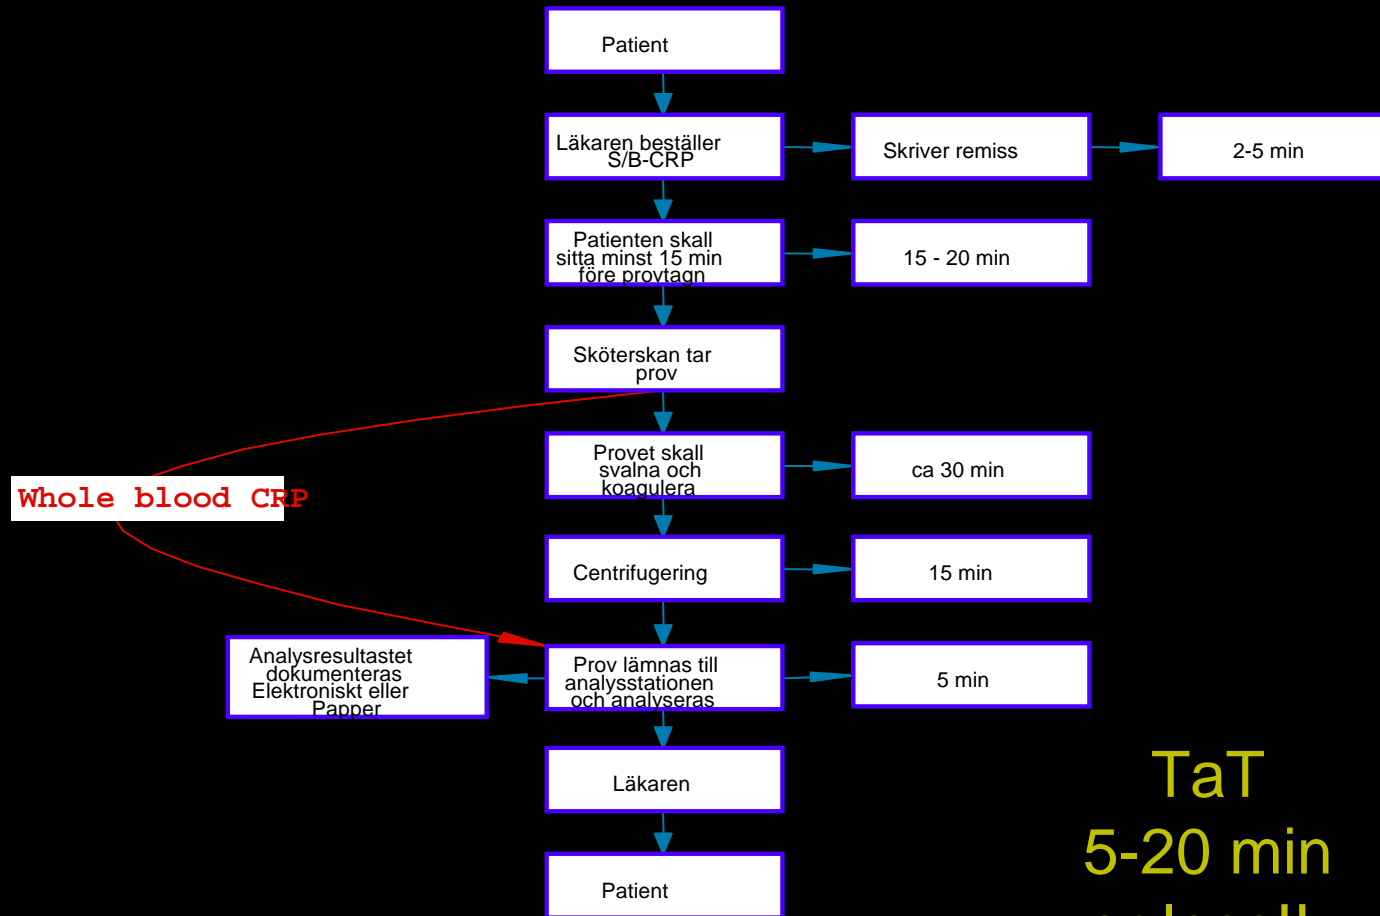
Patient

Läkaren beställer S/B-CRP

Skriver remiss

2-5 min

Patienten skall sitta minst 15 min före provtagn

15 - 20 min

Sköterskan tar prov

Whole blood CRP

Provet skall svalna och koagulera

ca 30 min

Centrifugering

15 min

Analysresultastet dokumenteras Elektroniskt eller Papper

Prov lämnas till analysstationen och analyseras

5 min

Läkaren

Patient

TaT
5-20 min
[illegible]